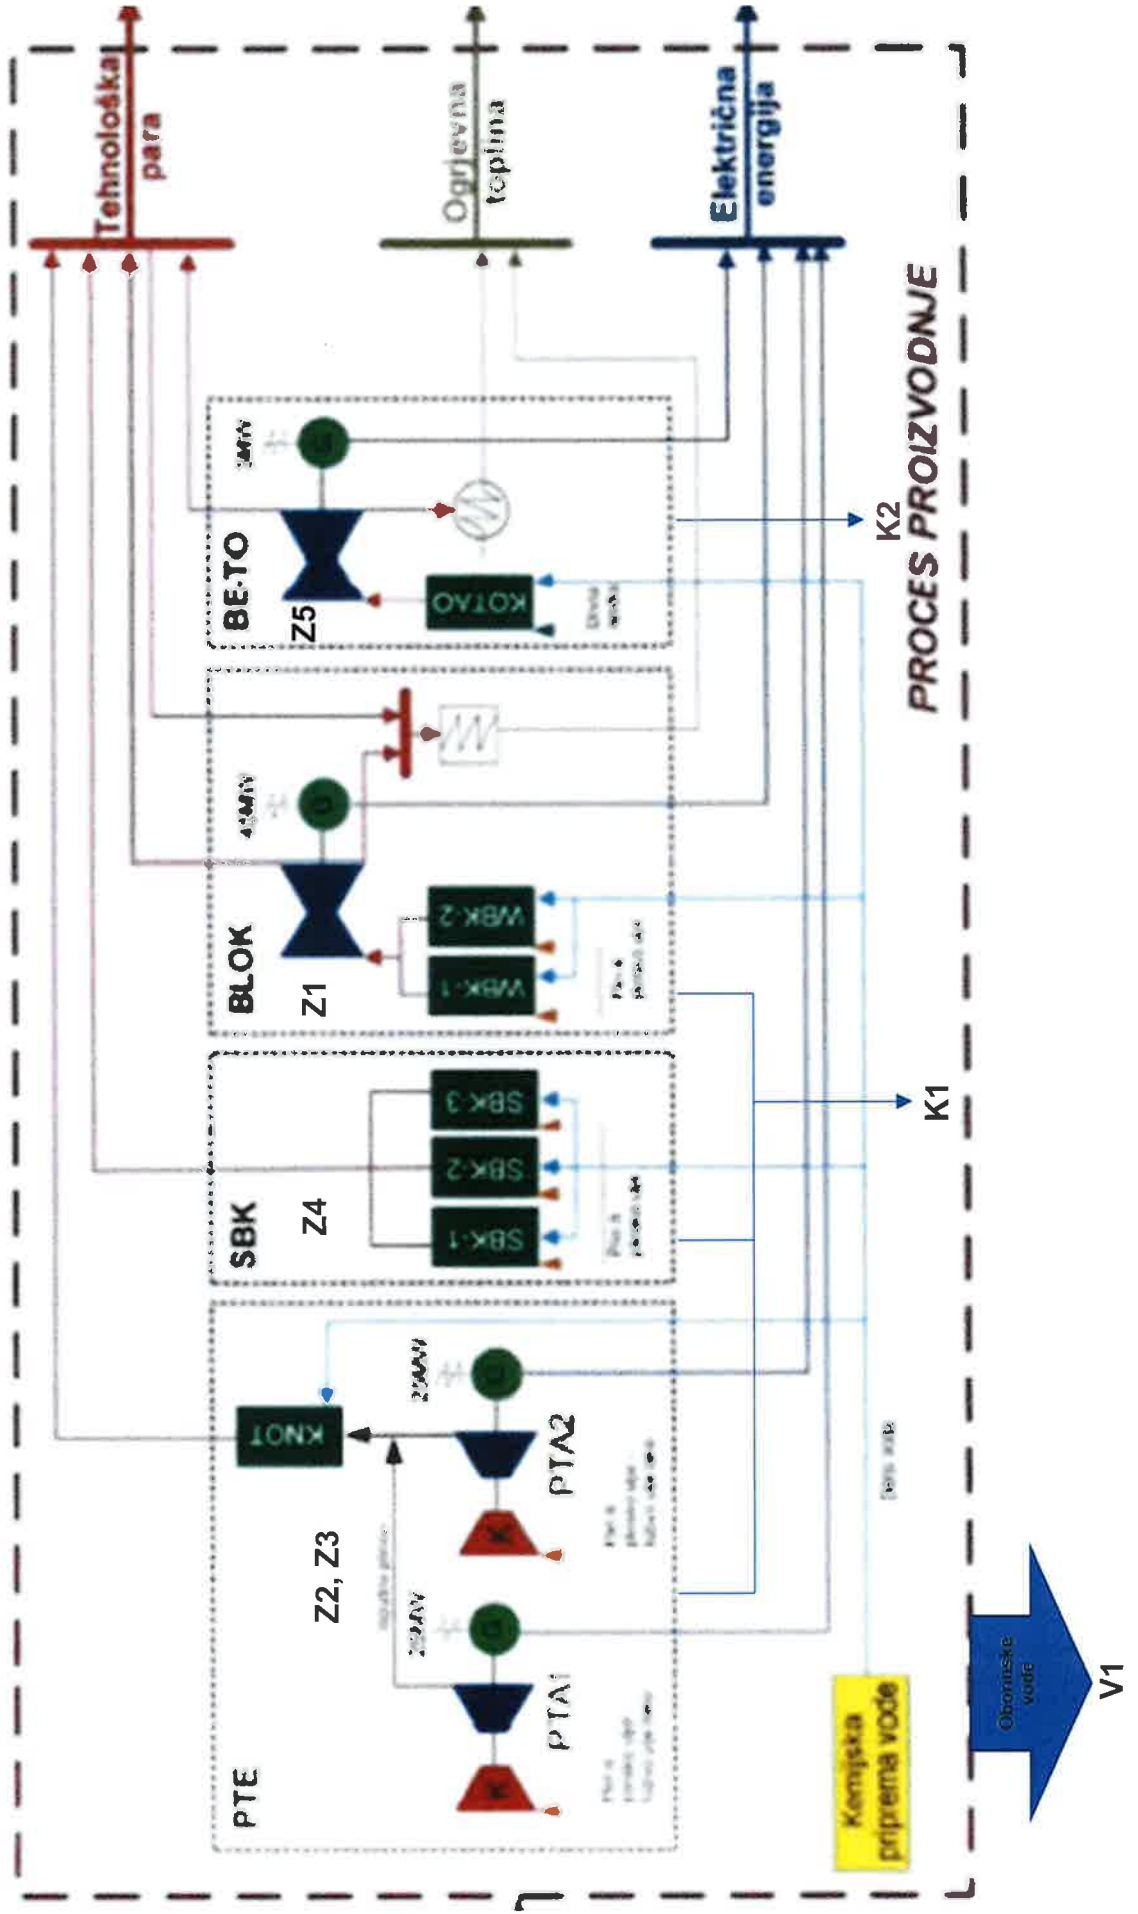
Tehnološka para

Ogrjevna toplina

Električna energija

PROCES PROIZVODNJE

BE-TO

Z5

KOTAO

K2

BLOK

Z1

WBK-1

WBK-2

SBK

Z4

SBK-1

SBK-2

SBK-3

K1

PTE

Z2, Z3

KNOT

PTA1

PTA2

Kemijska priprema vode

Oborinske vode

V1